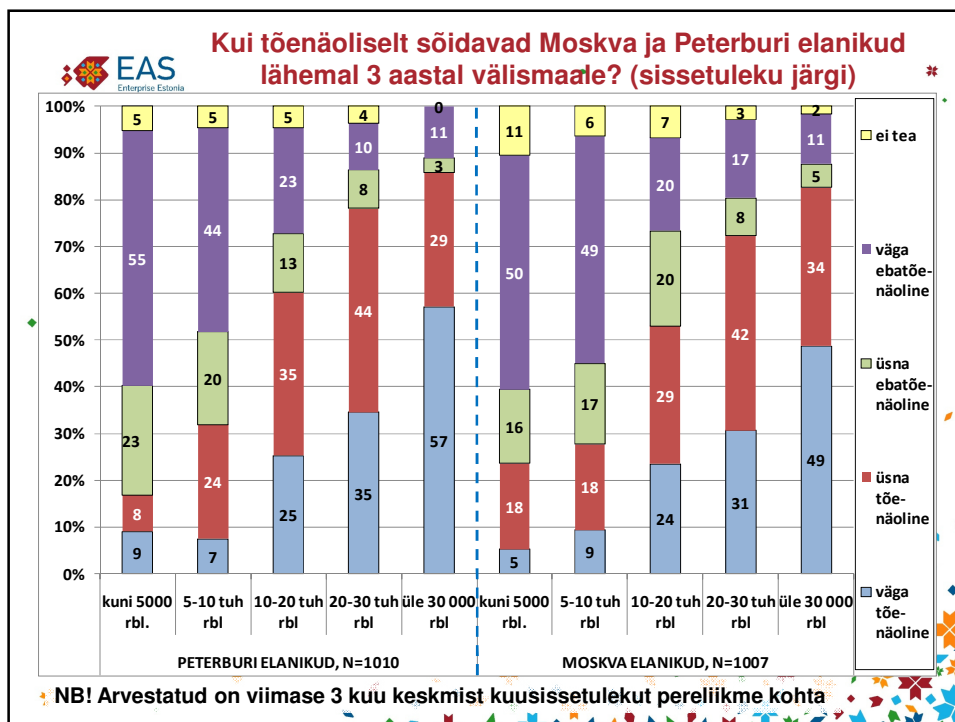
EAS Enterprise Estonia

Kui tõenäoliselt sõidavad Moskva ja Peterburi elanikud lähemal 3 aastal välismaale? (sissetuleku järgi)

| | kuni 5000 rbl. | 5-10 tuh rbl | 10-20 tuh rbl | 20-30 tuh rbl | üle 30 000 rbl | kuni 5000 rbl. | 5-10 tuh rbl | 10-20 tuh rbl | 20-30 tuh rbl | üle 30 000 rbl |
|---|---|---|---|---|---|---|---|---|---|---|
| ei tea | 5 | 5 | 5 | 4 | 0 | 11 | 6 | 7 | 3 | 2 |
| väga ebatõenäoline | 55 | 44 | 23 | 10 | 11 | 50 | 49 | 20 | 17 | 11 |
| üsna ebatõenäoline | 23 | 20 | 13 | 8 | 3 | 16 | 17 | 20 | 8 | 5 |
| üsna tõenäoline | 8 | 24 | 35 | 44 | 29 | 18 | 18 | 29 | 42 | 34 |
| väga tõenäoline | 9 | 7 | 25 | 35 | 57 | 5 | 9 | 24 | 31 | 49 |

100%
90%
80%
70%
60%
50%
40%
30%
20%
10%
0%

PETERBURI ELANIKUD, N=1010
MOSKVA ELANIKUD, N=1007

NB! Arvestatud on viimase 3 kuu keskmist kuusissetulekut pereliikme kohta